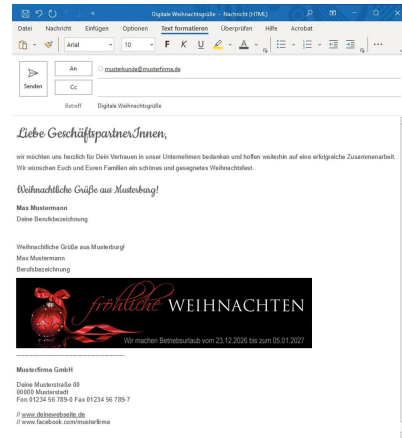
Digitale Weihnachtsgrüße - Nachricht (HTML)

Datei Nachricht Einfügen Optionen Text formatieren Überprüfen Hilfe Acrobat

Arial 10 F K U

Senden

An musterkunde@musterfirma.de

Cc

Betreff Digitale Weihnachtsgrüße

Liebe GeschäftspartnerInnen,

wir möchten uns herzlich für Dein Vertrauen in unser Unternehmen bedanken und hoffen weiterhin auf eine erfolgreiche Zusammenarbeit. Wir wünschen Euch und Euren Familien ein schönes und gesegnetes Weihnachtsfest.

Weihnachtliche Grüße aus Musterburg!

Max Mustermann
Deine Berufsbezeichnung

Weihnachtliche Grüße aus Musterburg!
Max Mustermann
Berufsbezeichnung

fröhliche WEIHNACHTEN

Wir machen Betriebsurlaub vom 23.12.2026 bis zum 05.01.2027

Musterfirma GmbH

Deine Musterstraße 00
00000 Musterstadt
Fon 01234 56 789-0 Fax 01234 56 789-7

// www.deinewebseite.de
// www.facebook.com/musterfirma